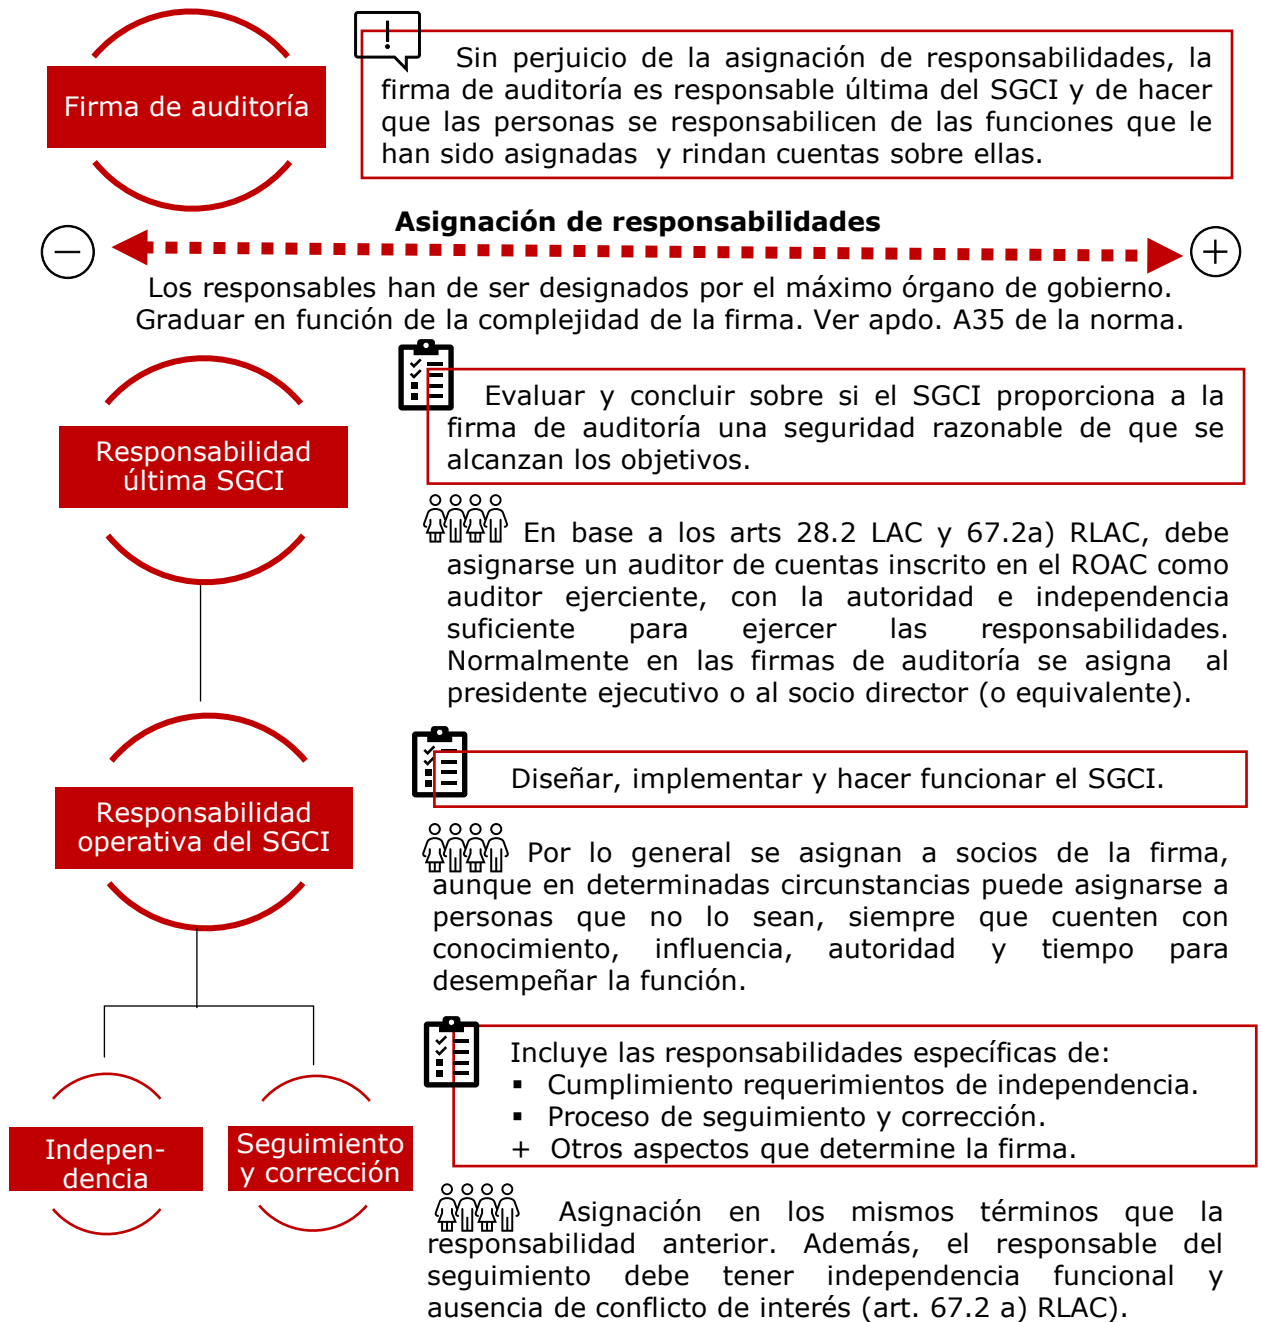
Firma de auditoría

Sin perjuicio de la asignación de responsabilidades, la firma de auditoría es responsable última del SGCI y de hacer que las personas se responsabilicen de las funciones que le han sido asignadas y rindan cuentas sobre ellas.

Asignación de responsabilidades

Los responsables han de ser designados por el máximo órgano de gobierno. Graduar en función de la complejidad de la firma. Ver apdo. A35 de la norma.

Responsabilidad última SGCI

Evaluar y concluir sobre si el SGCI proporciona a la firma de auditoría una seguridad razonable de que se alcanzan los objetivos.

En base a los arts 28.2 LAC y 67.2a) RLAC, debe asignarse un auditor de cuentas inscrito en el ROAC como auditor ejerciente, con la autoridad e independencia suficiente para ejercer las responsabilidades. Normalmente en las firmas de auditoría se asigna al presidente ejecutivo o al socio director (o equivalente).

Responsabilidad operativa del SGCI

Diseñar, implementar y hacer funcionar el SGCI.

Por lo general se asignan a socios de la firma, aunque en determinadas circunstancias puede asignarse a personas que no lo sean, siempre que cuenten con conocimiento, influencia, autoridad y tiempo para desempeñar la función.

Independencia

Seguimiento y corrección

Incluye las responsabilidades específicas de:
▪ Cumplimiento requerimientos de independencia.
▪ Proceso de seguimiento y corrección.
+ Otros aspectos que determine la firma.

Asignación en los mismos términos que la responsabilidad anterior. Además, el responsable del seguimiento debe tener independencia funcional y ausencia de conflicto de interés (art. 67.2 a) RLAC).